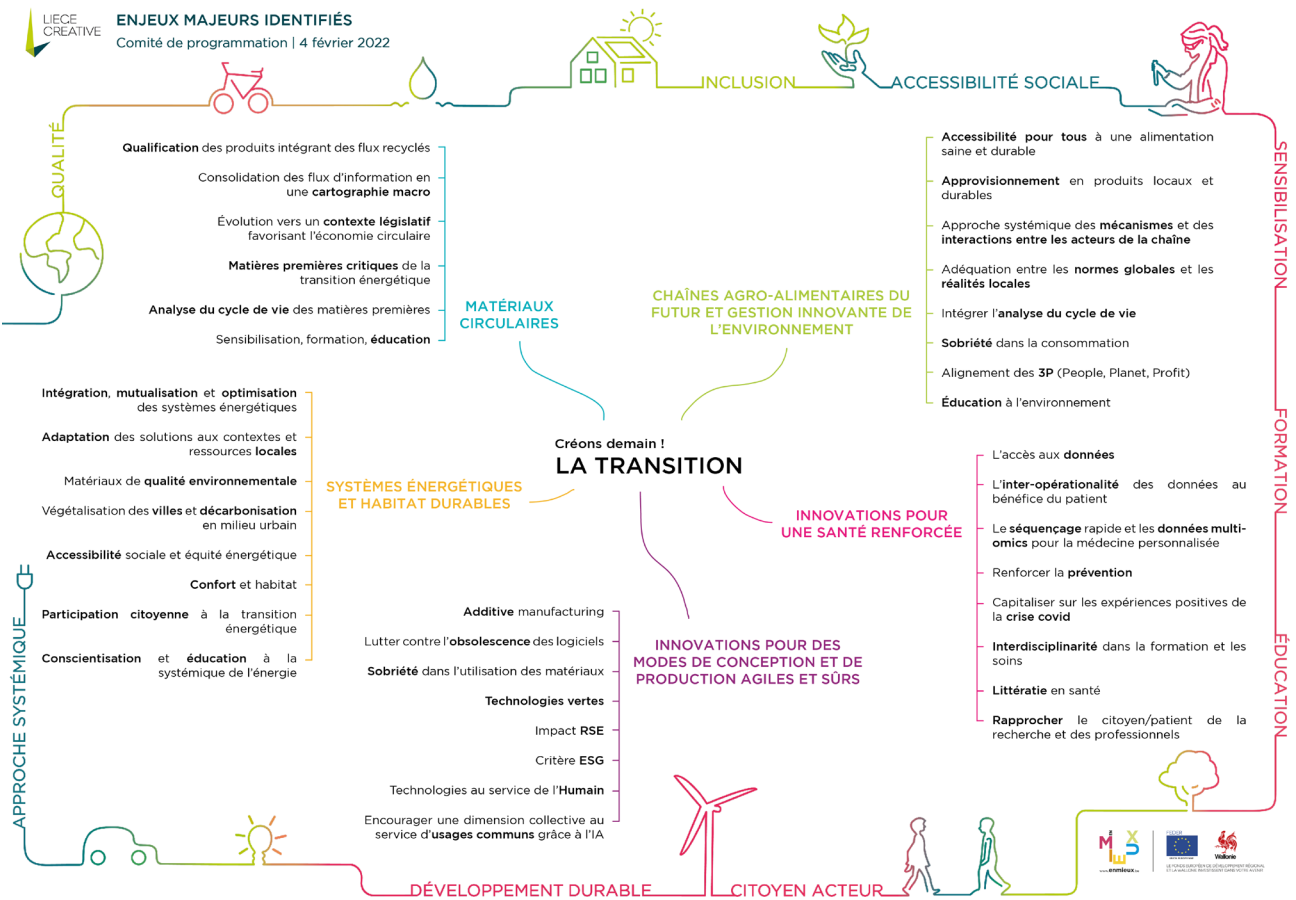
LIEGE CREATIVE

ENJEUX MAJEURS IDENTIFIÉS
Comité de programmation | 4 février 2022

INCLUSION
ACCESSIBILITÉ SOCIALE
QUALITÉ
SENSIBILISATION
FORMATION
ÉDUCATION
APPROCHE SYSTÉMIQUE
DÉVELOPPEMENT DURABLE
CITOYEN ACTEUR

Qualification des produits intégrant des flux recyclés
Consolidation des flux d'information en une cartographie macro
Évolution vers un contexte législatif favorisant l'économie circulaire
Matières premières critiques de la transition énergétique
Analyse du cycle de vie des matières premières
Sensibilisation, formation, éducation

MATÉRIAUX CIRCULAIRES

CHAÎNES AGRO-ALIMENTAIRES DU FUTUR ET GESTION INNOVANTE DE L'ENVIRONNEMENT

Accessibilité pour tous à une alimentation saine et durable
Approvisionnement en produits locaux et durables
Approche systémique des mécanismes et des interactions entre les acteurs de la chaîne
Adéquation entre les normes globales et les réalités locales
Intégrer l'analyse du cycle de vie
Sobriété dans la consommation
Alignement des 3P (People, Planet, Profit)
Éducation à l'environnement

Intégration, mutualisation et optimisation des systèmes énergétiques
Adaptation des solutions aux contextes et ressources locales
Matériaux de qualité environnementale
Végétalisation des villes et décarbonisation en milieu urbain
Accessibilité sociale et équité énergétique
Confort et habitat
Participation citoyenne à la transition énergétique
Conscientisation et éducation à la systémique de l'énergie

SYSTÈMES ÉNERGÉTIQUES ET HABITAT DURABLES

Créons demain !
LA TRANSITION

INNOVATIONS POUR UNE SANTÉ RENFORCÉE

L'accès aux données
L'inter-opérationalité des données au bénéfice du patient
Le séquençage rapide et les données multi-omics pour la médecine personnalisée
Renforcer la prévention
Capitaliser sur les expériences positives de la crise covid
Interdisciplinarité dans la formation et les soins
Littératie en santé
Rapprocher le citoyen/patient de la recherche et des professionnels

Additive manufacturing
Lutter contre l'obsolescence des logiciels
Sobriété dans l'utilisation des matériaux
Technologies vertes
Impact RSE
Critère ESG
Technologies au service de l'Humain
Encourager une dimension collective au service d'usages communs grâce à l'IA

INNOVATIONS POUR DES MODES DE CONCEPTION ET DE PRODUCTION AGILES ET SÛRS

www.enmieux.be
FEDER
Wallonie
LE FONDS EUROPÉEN DE DÉVELOPPEMENT RÉGIONAL ET LA WALLONIE INVESTISSENT DANS VOTRE AVENIR